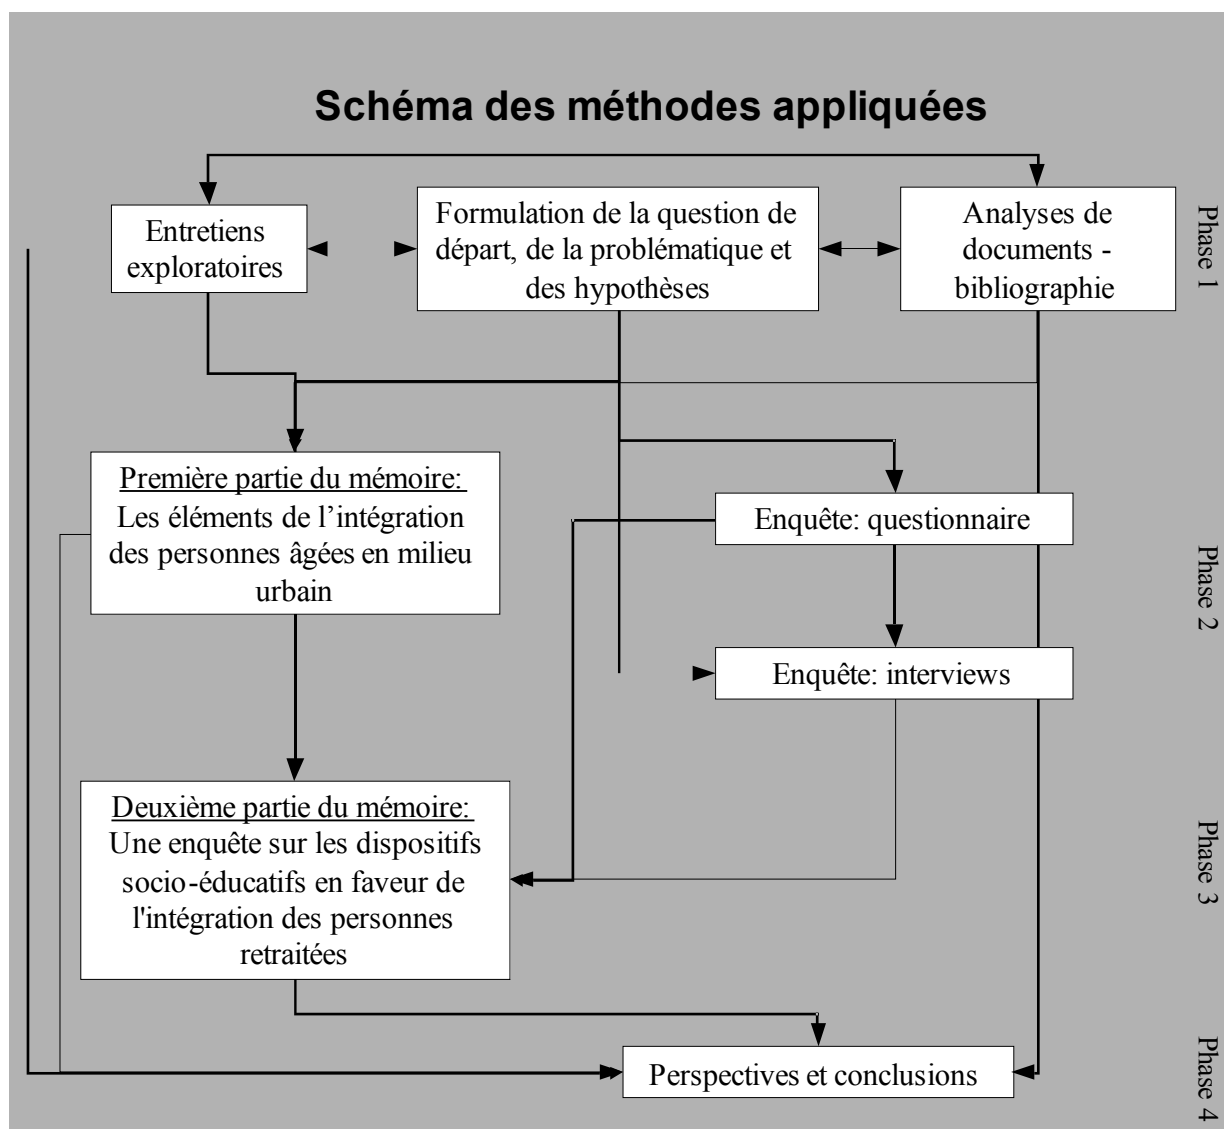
Schéma des méthodes appliquées

Entretiens exploratoires

Formulation de la question de départ, de la problématique et des hypothèses

Analyses de documents - bibliographie

Phase 1

Première partie du mémoire:
Les éléments de l'intégration des personnes âgées en milieu urbain

Enquête: questionnaire

Enquête: interviews

Phase 2

Deuxième partie du mémoire:
Une enquête sur les dispositifs socio-éducatifs en faveur de l'intégration des personnes retraitées

Phase 3

Perspectives et conclusions

Phase 4